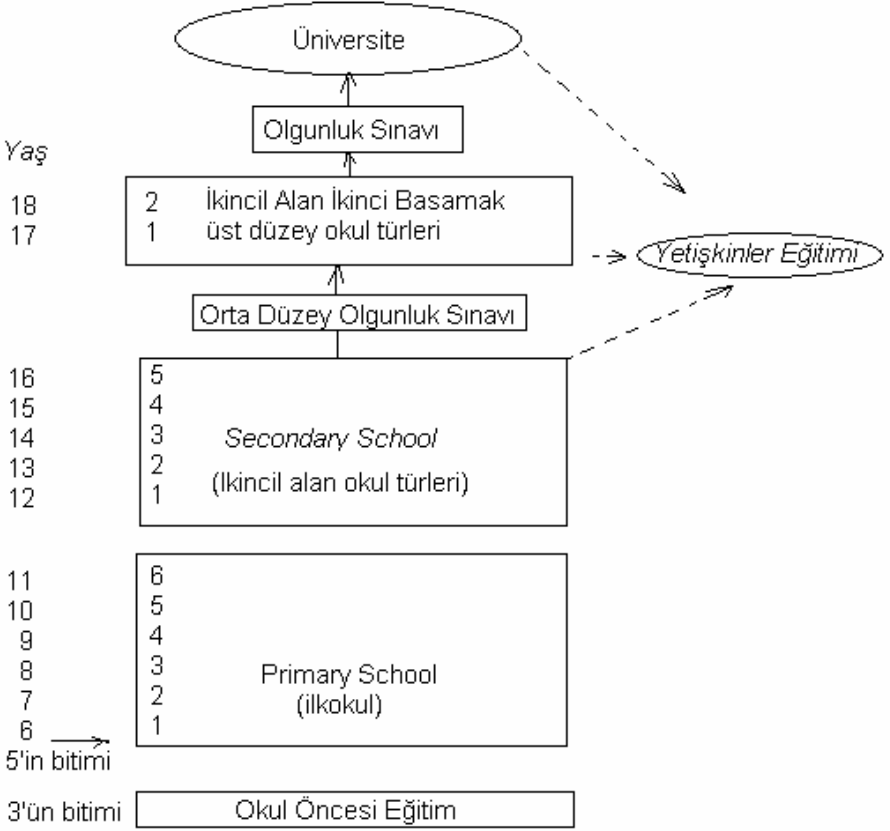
Üniversite

Olgunluk Sınavı

Yaş

18 2 İkincil Alan İkinci Basamak
17 1 üst düzey okul türleri

Yetişkinler Eğitimi

Orta Düzey Olgunluk Sınavı

16 5
15 4
14 3 Secondary School
13 2
12 1 (Ikincil alan okul türleri)

11 6
10 5
9 4
8 3 Primary School
7 2 (ilkokul)
6 1
5'in bitimi

3'ün bitimi Okul Öncesi Eğitim